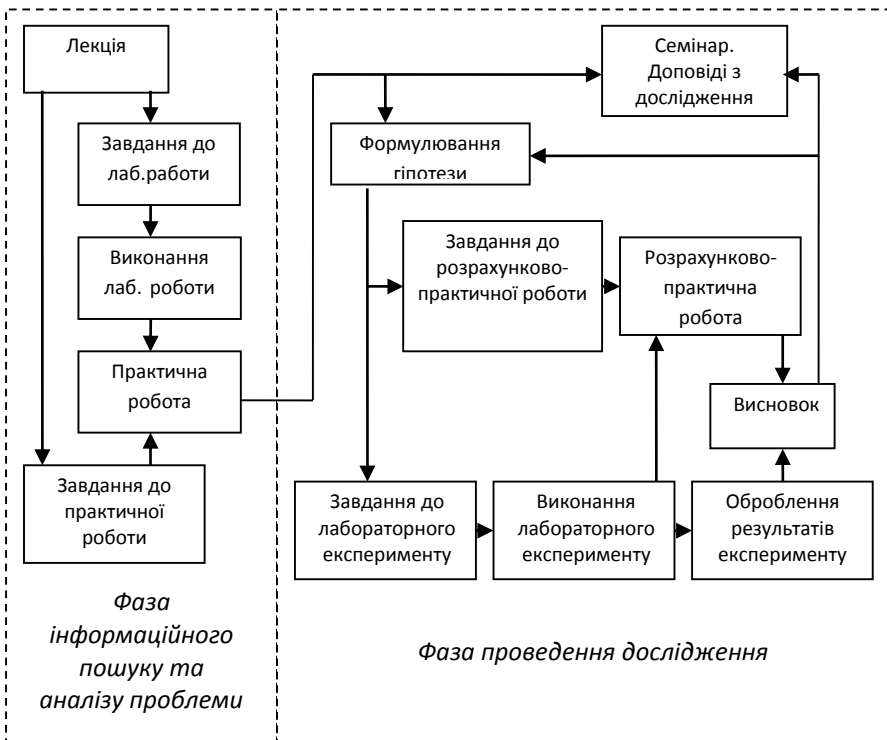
Лекція

Завдання до лаб.работи

Виконання лаб. роботи

Практична робота

Завдання до практичної роботи

Фаза інформаційного пошуку та аналізу проблеми

Семінар. Доповіді з дослідження

Формулювання гіпотези

Завдання до розрахунково-практичної роботи

Розрахунково-практична робота

Висновок

Завдання до лабораторного експерименту

Виконання лабораторного експерименту

Оброблення результатів експерименту

Фаза проведення дослідження